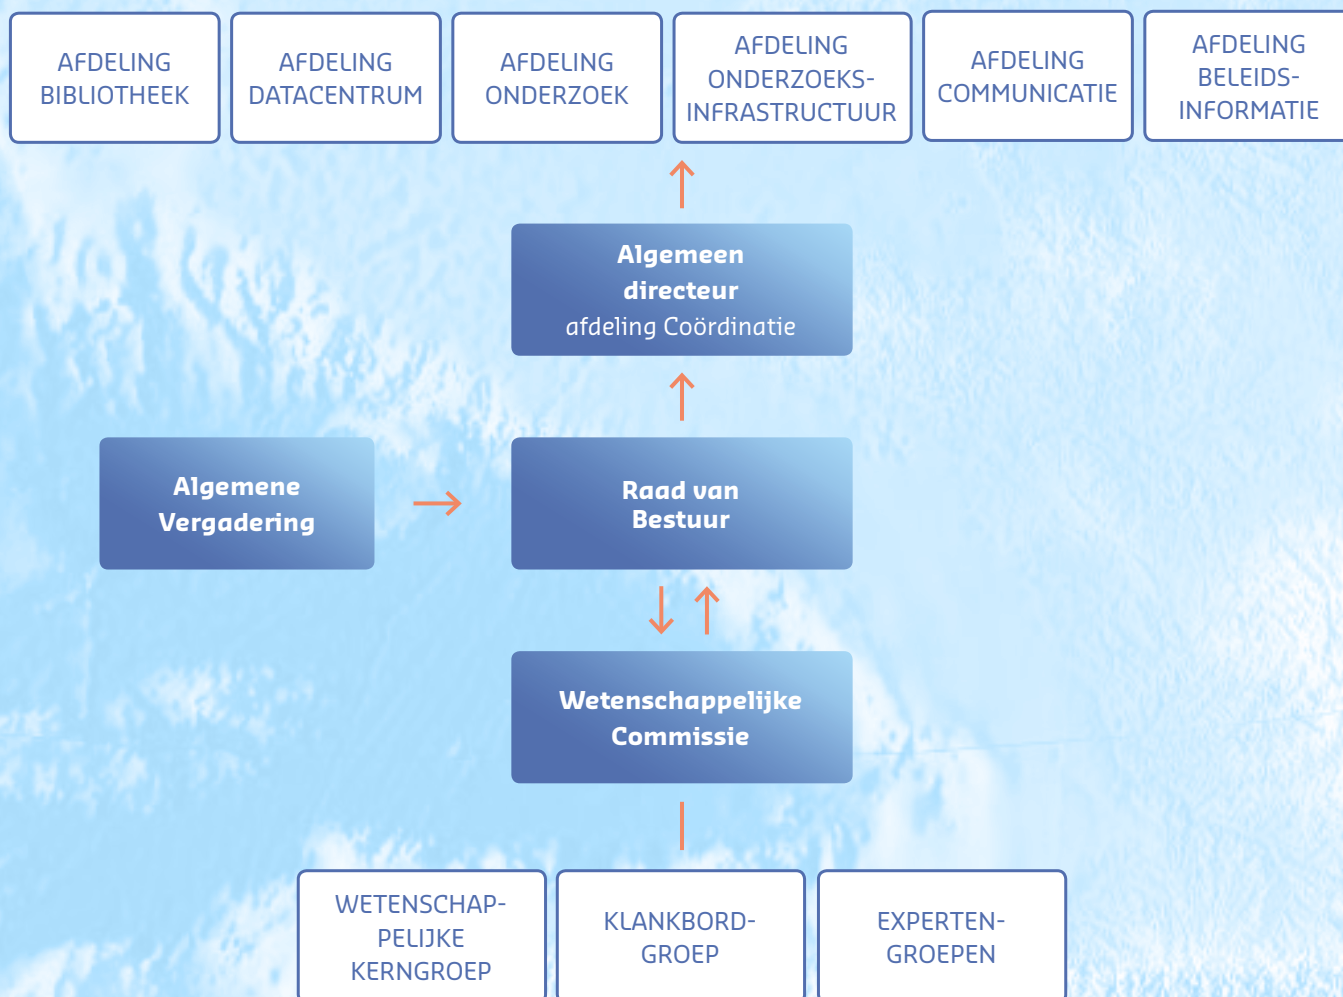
AFDELING BIBLIOTHEEK

AFDELING DATACENTRUM

AFDELING ONDERZOEK

AFDELING ONDERZOEKS-INFRASTRUCTUUR

AFDELING COMMUNICATIE

AFDELING BELEIDS-INFORMATIE

Algemeen directeur
afdeling Coördinatie

Algemene Vergadering

Raad van Bestuur

Wetenschappelijke Commissie

WETENSCHAP-PELIJKE KERNGROEP

KLANKBORD-GROEP

EXPERTEN-GROEPEN